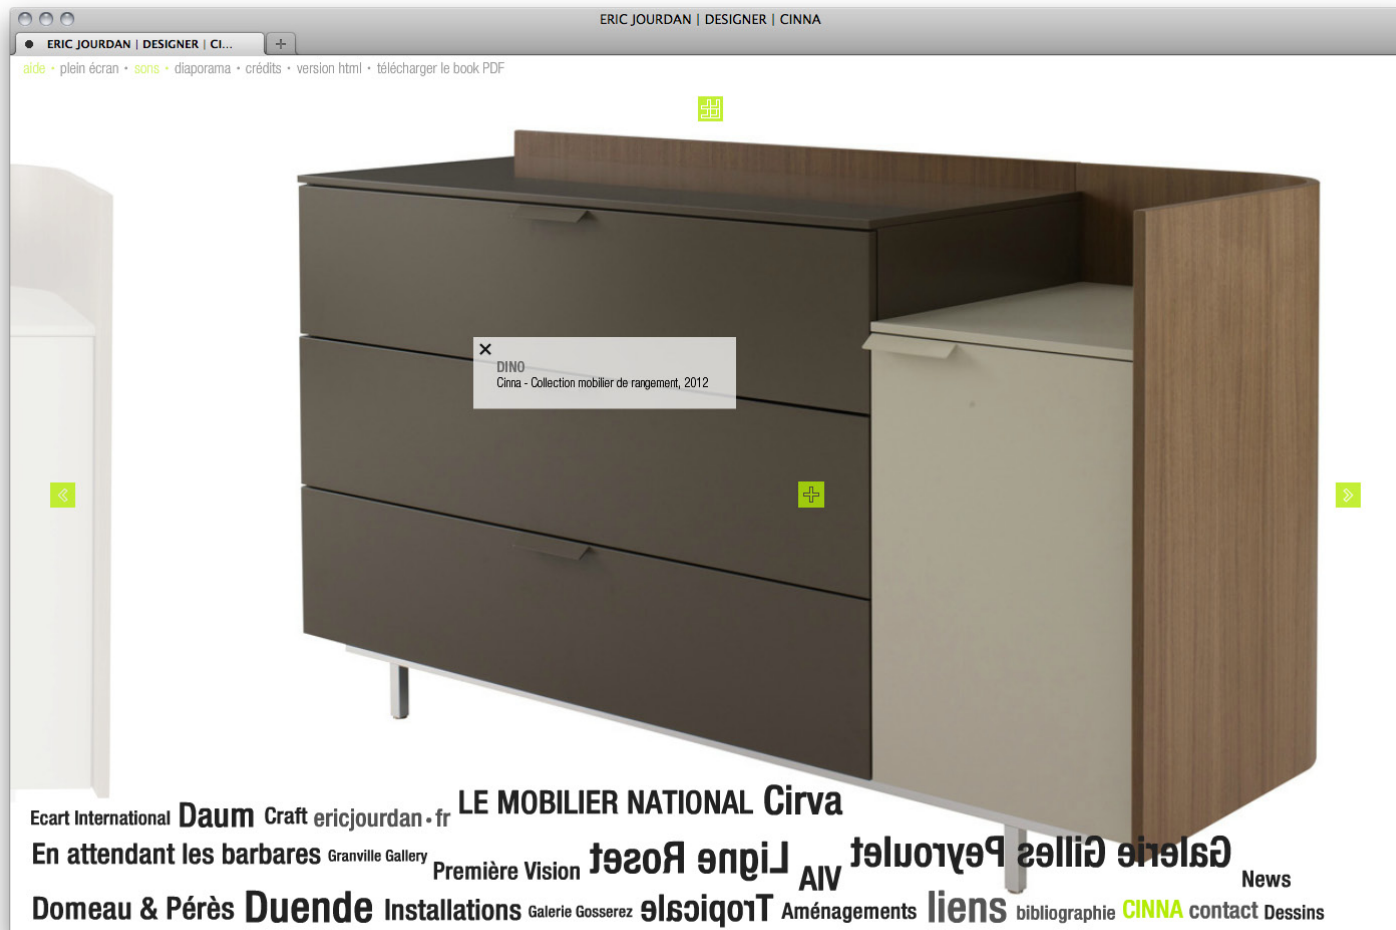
ERIC JOURDAN | DESIGNER | CINNA

ERIC JOURDAN | DESIGNER | CI...

aide • plein écran • sons • diaporama • crédits • version html • télécharger le book PDF

DINO
Cinna - Collection mobilier de rangement, 2012

Ecart International Daum Craft ericjourdan•fr LE MOBILIER NATIONAL Cirva
En attendant les barbares Granville Gallery Première Vision Ligne Roset AIV Galerie Gilles Peyroulet News
Domeau & Pérès Duende Installations Galerie Gosserez Tropicalsa Aménagements liens bibliographie CINNA contact Dessins